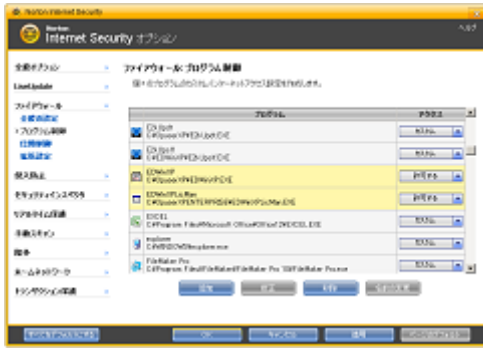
Norton Internet Security

Norton
Internet Security オプション

ヘルプ

全般オプション
LiveUpdate
ファイアウォール
全般的設定
プログラム制御
詳細設定
侵入防止
セキュリティインスペクタ
リアルタイム保護
手動スキャン
除外
ホームネットワーク
トランザクション保護

ファイアウォール: プログラム制御

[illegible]

| プログラム | アクセス |
|---|---|
| CS3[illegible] C:¥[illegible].EXE | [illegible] |
| CS3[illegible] C:¥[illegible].EXE | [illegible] |
| EDWinXP C:¥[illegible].EXE | 許可する |
| EDWinXPLicMan C:¥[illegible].EXE | 許可する |
| EXCEL C:¥Program Files¥Microsoft Office¥Office12¥EXCEL.EXE | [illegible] |
| explorer C:¥WINDOWS¥explorer.exe | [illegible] |
| FileMaker Pro C:¥Program Files¥FileMaker¥FileMaker Pro 10¥FileMaker Pro.exe | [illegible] |

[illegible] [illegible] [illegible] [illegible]

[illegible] OK キャンセル 適用 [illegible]